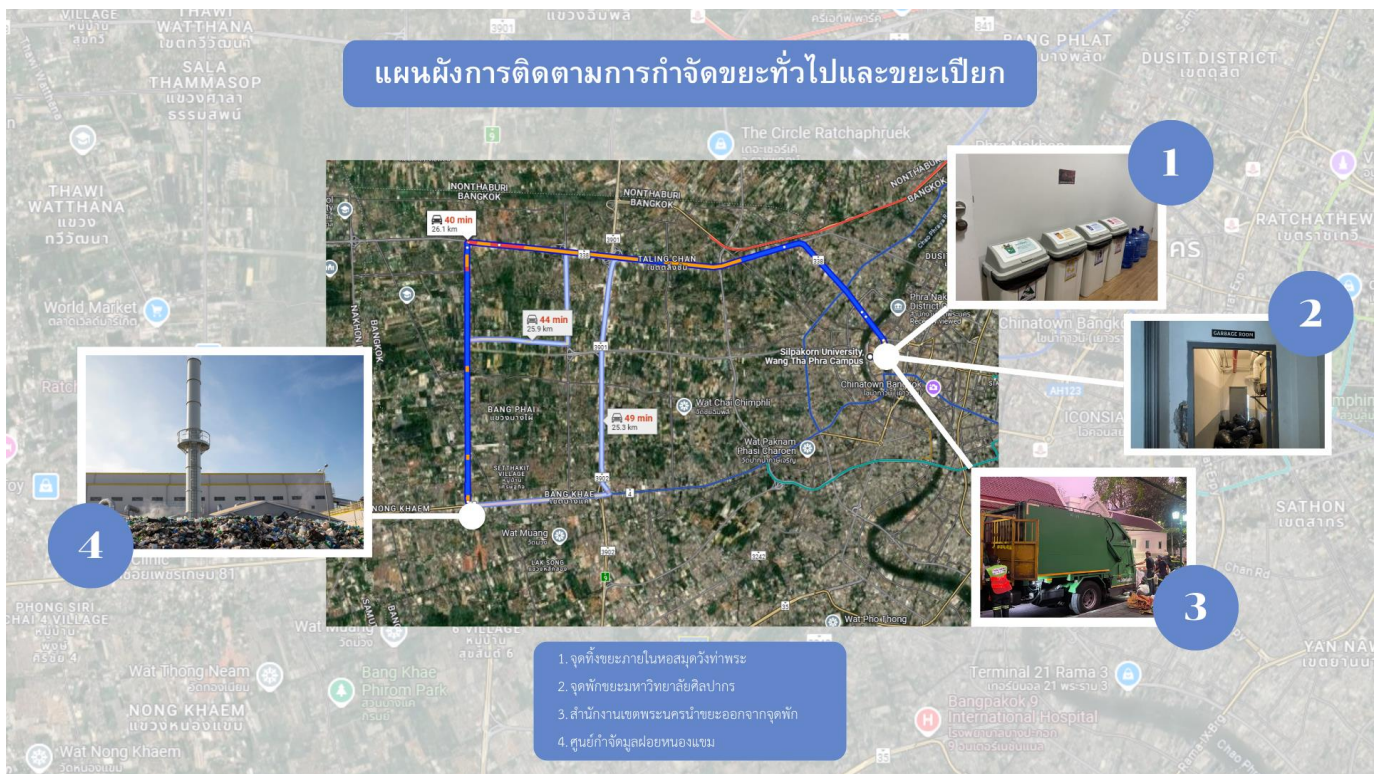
แผนผังการติดตามการกำจัดขยะทั่วไปและขยะเปียก

1

2

3

4

40 min
26.1 km

44 min
25.9 km

49 min
25.3 km

NONTHABURI
BANGKOK

TALING CHAN

BANG PHAI

BANG KHAE

NONG KHAEM

Silpakorn University, Wang Tha Phra Campus

Chinatown Bangkok

Wat Chai Chimphli

Wat Paknam Phasi Charoen

Wat Muang

Wat Pho Thong

GARBAGE ROOM

1. จุดทิ้งขยะภายในหอสมุดวังท่าพระ
2. จุดพักขยะมหาวิทยาลัยศิลปากร
3. สำนักงานเขตพระนครนำขยะออกจากจุดพัก
4. ศูนย์กำจัดมูลฝอยหนองแขม

THAWI WATTHANA
SALA THAMMASOP
THAWI WATTHANA
World Market
BANG PHLAT
DUSIT DISTRICT
The Circle Ratchaphruek
RATCHATHEWI
Chinatown Bangkok
ICONSIAM
SATHON
YAN NAWA
PHONG SIRI CHAI 4 VILLAGE
Wat Thong Neam
Bang Khae Phirom Park
NONG KHAEM
Wat Nong Khaem
Terminal 21 Rama 3
Bangpakok 9 International Hospital